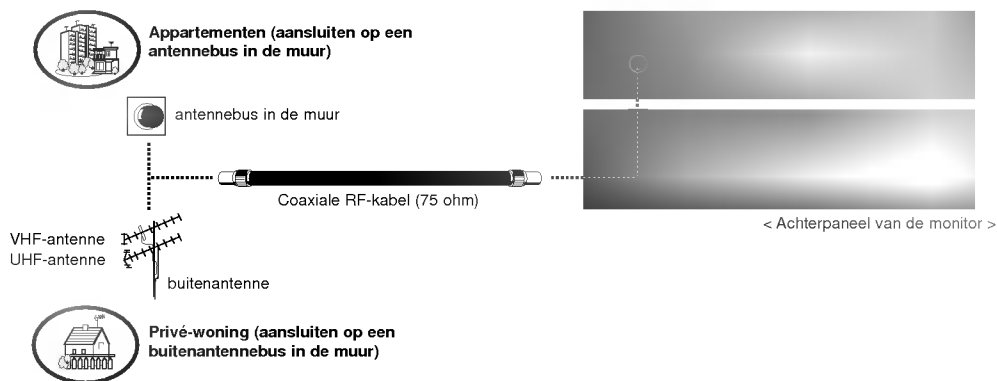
Appartementen (aansluiten op een antennebus in de muur)

antennebus in de muur

Coaxiale RF-kabel (75 ohm)

< Achterpaneel van de monitor >

VHF-antenne
UHF-antenne

buitenantenne

Privé-woning (aansluiten op een buitenantennebus in de muur)